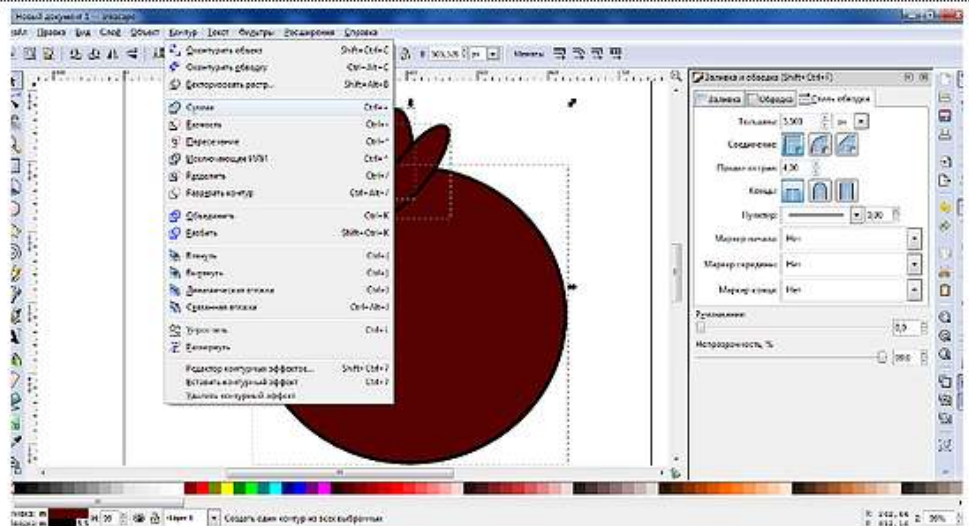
Новый документ 1 - Inkscape
Файл Правка Вид Слой Объект Контур Текст Фильтры Расширения Справка
Оконтурить объект Shift+Ctrl+C
Оконтурить обводку Ctrl+Alt+C
Векторизовать растр... Shift+Alt+B
Сумма Ctrl++
Разность Ctrl+-
Пересечение Ctrl+*
Исключающее ИЛИ Ctrl+^
Разделить Ctrl+/
Разрезать контур Ctrl+Alt+/
Объединить Ctrl+K
Разбить Shift+Ctrl+K
Втянуть Ctrl+(
Выткнуть Ctrl+)
Динамическая втяжка Ctrl+J
Связанная втяжка Ctrl+Alt+J
Упростить Ctrl+L
Развернуть
Редактор контурных эффектов... Shift+Ctrl+7
Вставить контурный эффект Ctrl+7
Удалить контурный эффект
Заливка и обводка (Shift+Ctrl+F)
Заливка Обводка Стиль обводки
Толщина: 3,500 px
Соединение:
Предел острия: 4,00
Концы:
Пунктир: 0,00
Маркер начала: Нет
Маркер середины: Нет
Маркер конца: Нет
Размывание
0,0
Непрозрачность, %
100,0
Создать один контур из всех выбранных
Слой 1
X: 262,66
Y: 612,16
Z: 35%